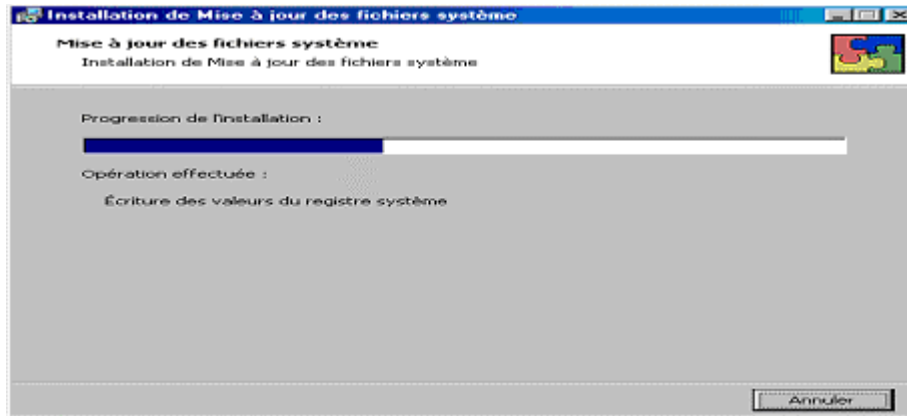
Installation de Mise à jour des fichiers système

Mise à jour des fichiers système
Installation de Mise à jour des fichiers système

Progression de l'installation :

Opération effectuée :

Écriture des valeurs du registre système

Annuler